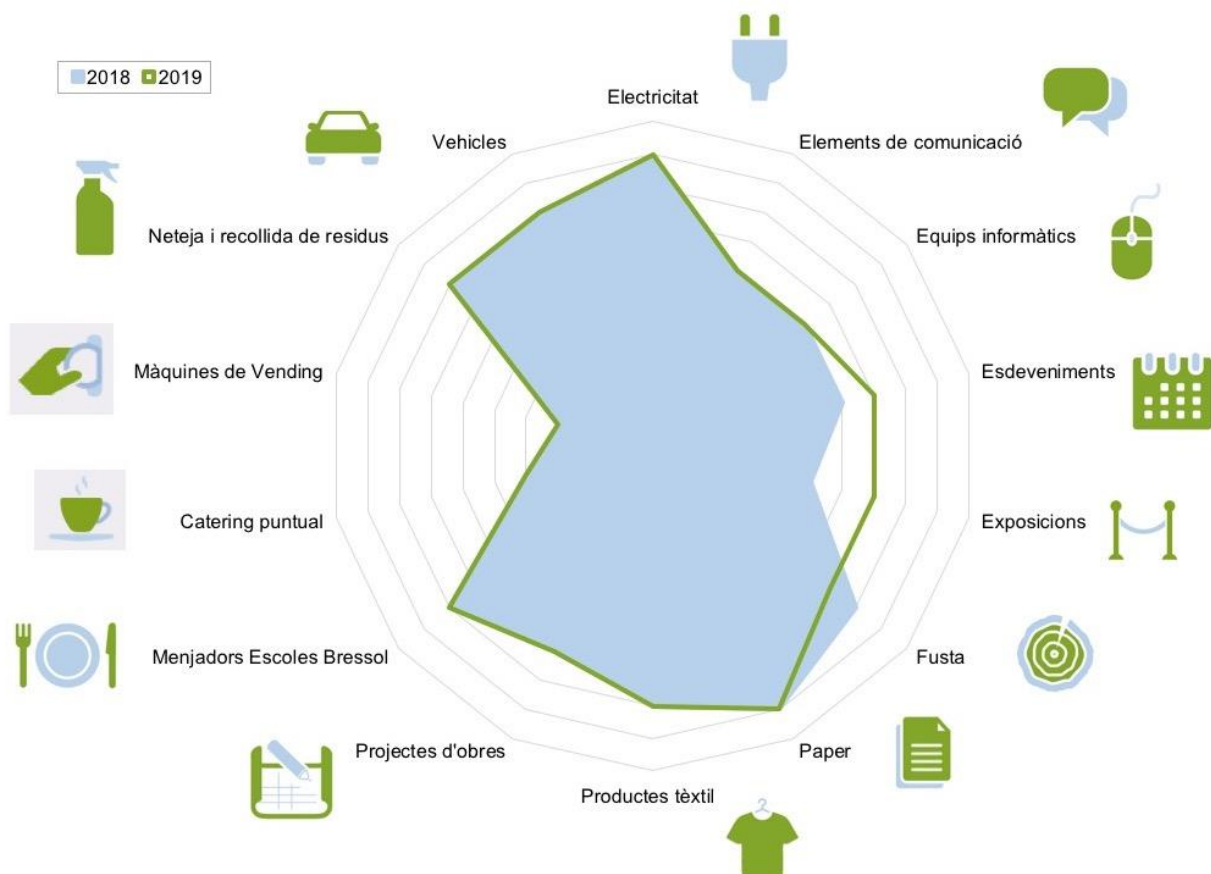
2018 2019

Electricitat

Elements de comunicació

Equips informàtics

Esdeveniments

Exposicions

Fusta

Paper

Productes tèxtil

Projectes d'obres

Menjadors Escoles Bressol

Catering puntual

Màquines de Vending

Neteja i recollida de residus

Vehicles